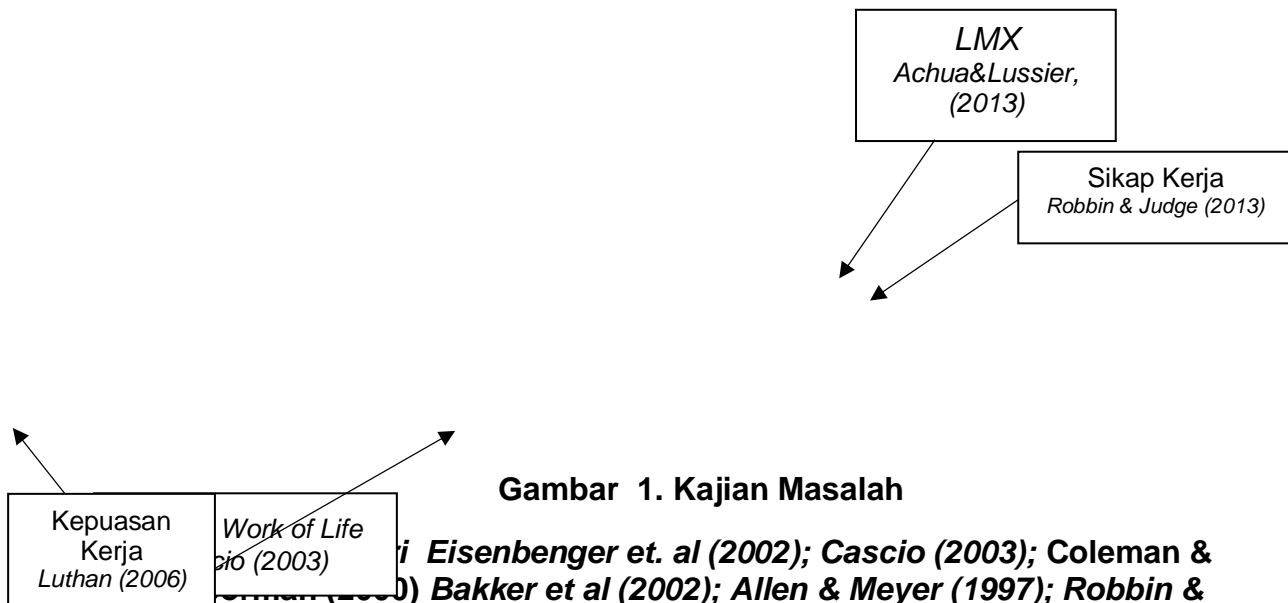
LMX
Achua&Lussier, (2013)

Sikap Kerja
Robbin & Judge (2013)

Gambar 1. Kajian Masalah

Kepuasan Kerja
Luthan (2006)

Work of Life
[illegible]cio (2003)

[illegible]i Eisenbenger et. al (2002); Cascio (2003); Coleman & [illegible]) Bakker et al (2002); Allen & Meyer (1997); Robbin &